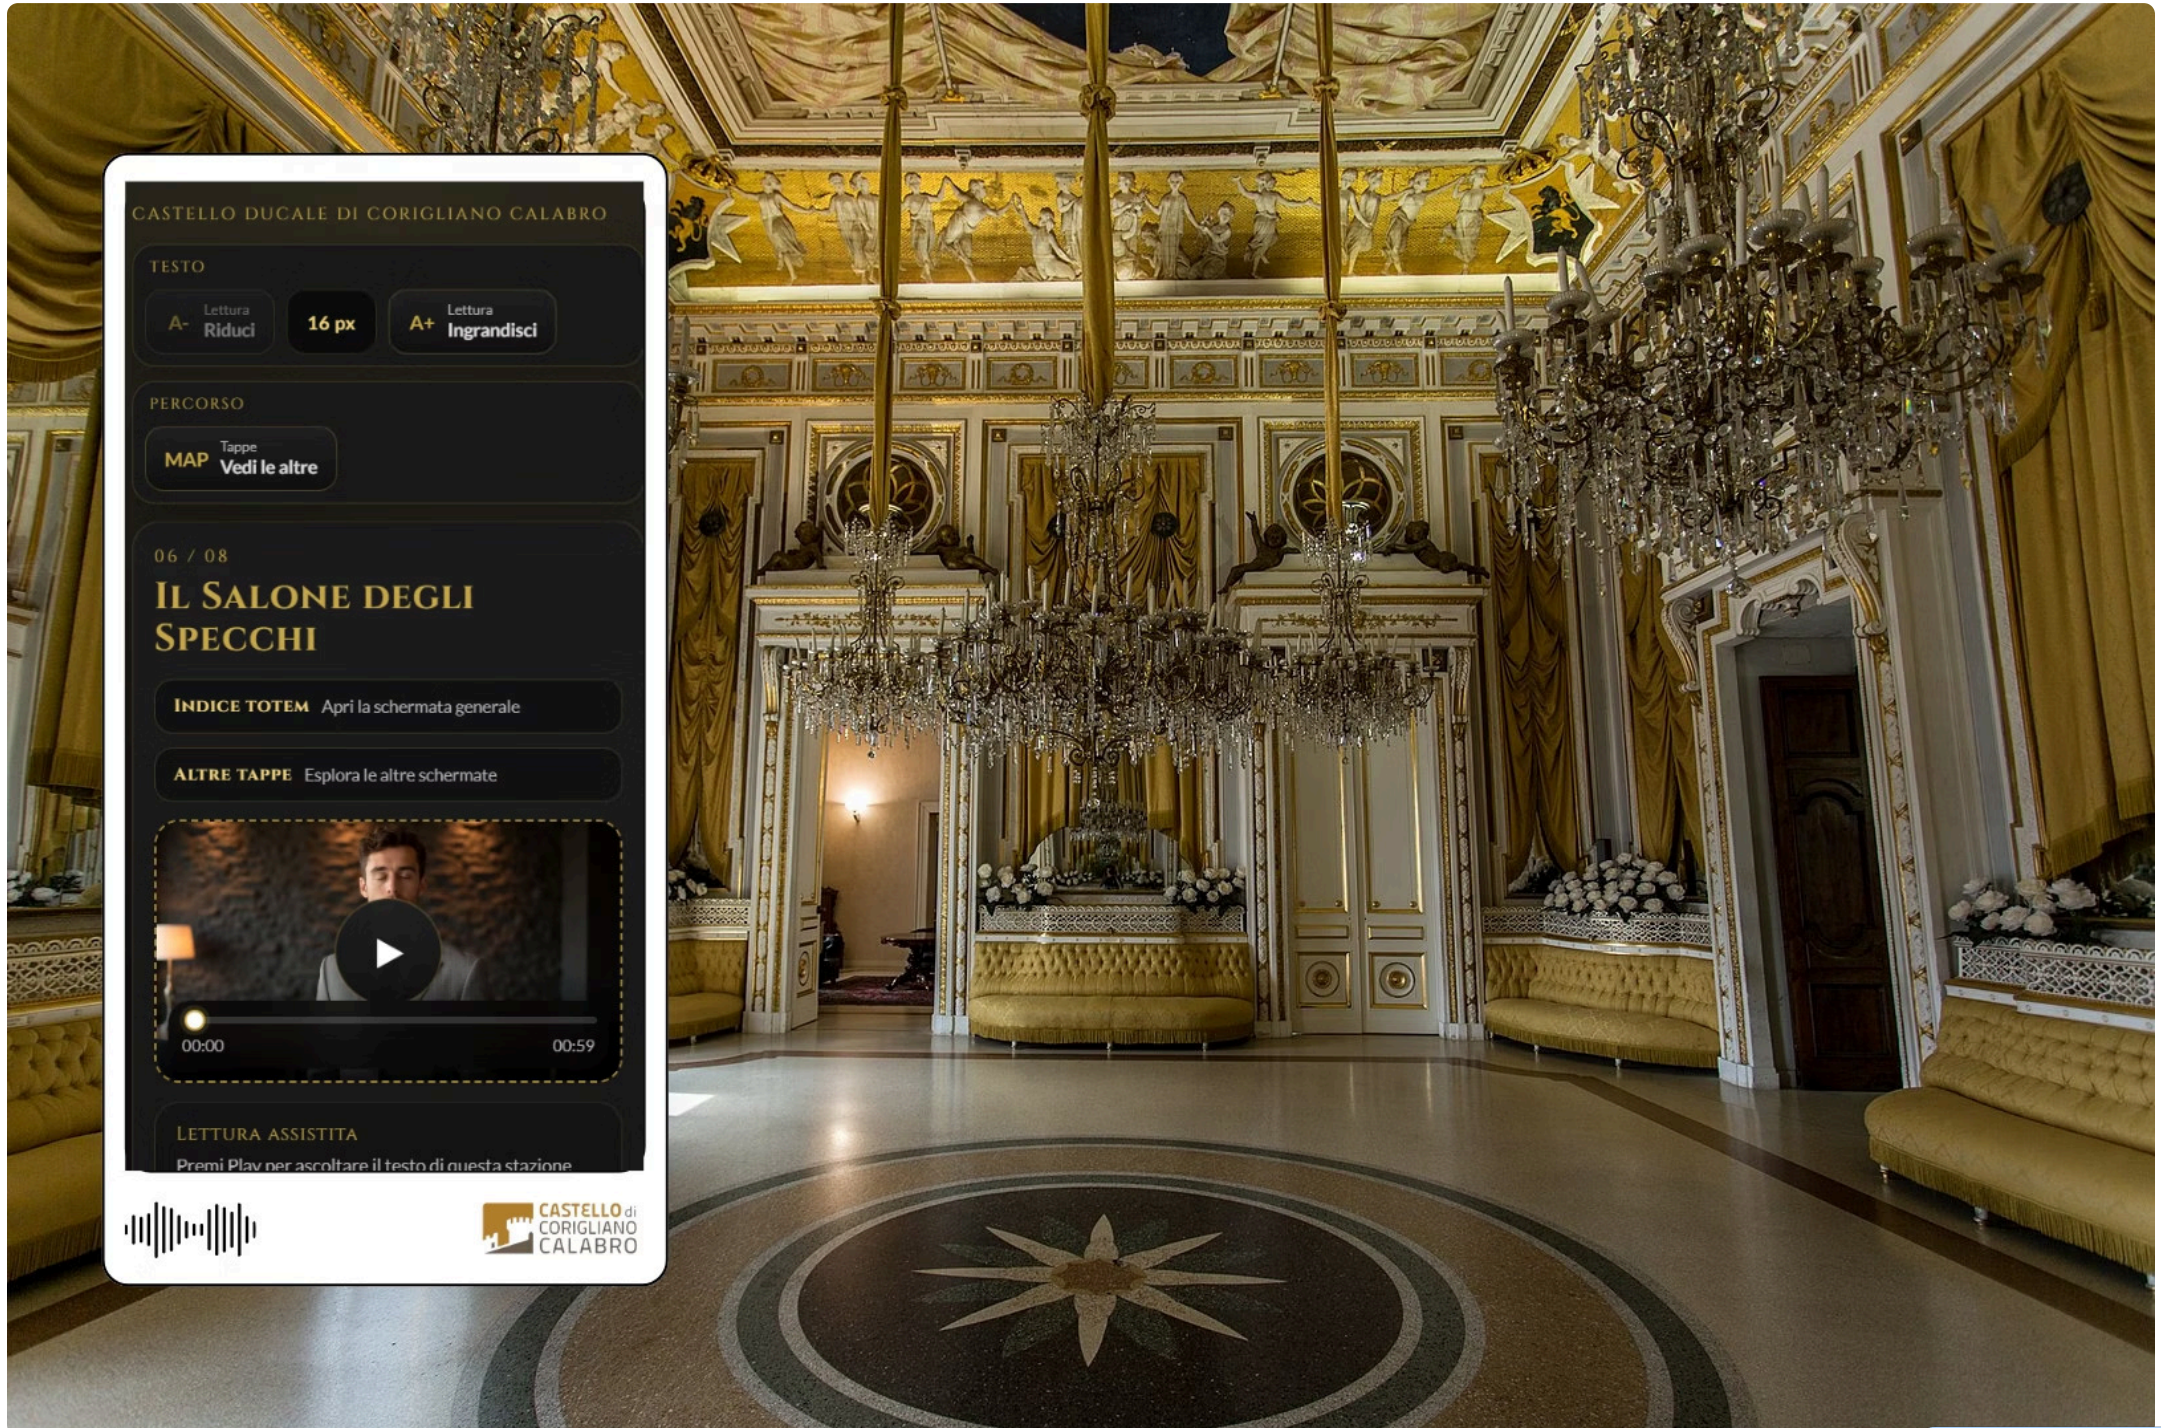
CASTELLO DUCALE DI CORIGLIANO CALABRO

TESTO

A- Lettura Riduci

16 px

A+ Lettura Ingrandisci

PERCORSO

MAP Tappe Vedi le altre

06 / 08

IL SALONE DEGLI SPECCHI

INDICE TOTEM Apri la schermata generale

ALTRE TAPPE Esplora le altre schermate

00:00

00:59

LETTURA ASSISTITA

Premi Play per ascoltare il testo di questa stazione

CASTELLO di CORIGLIANO CALABRO